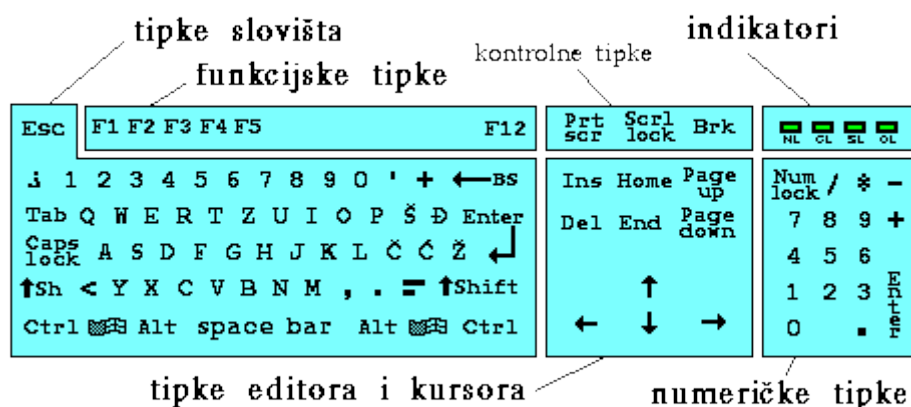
tipke slovišta

indikatori

kontrolne tipke

funkcijske tipke

Esc F1 F2 F3 F4 F5 F12

Prt scr Scrl lock Brk

NL CL SL OL

¸ 1 2 3 4 5 6 7 8 9 0 ' + ←BS

Tab Q W E R T Z U I O P Š Đ Enter

Caps lock A S D F G H J K L Č Ć Ž

↑Sh < Y X C V B N M , . - ↑Shift

Ctrl Alt space bar Alt Ctrl

Ins Home Page up

Del End Page down

↑

← ↓ →

Num lock / * -

7 8 9 +

4 5 6

1 2 3 Enter

0 .

tipke editora i kursora

numeričke tipke